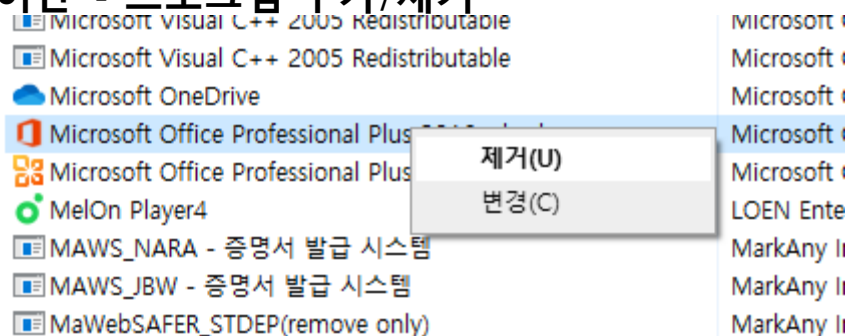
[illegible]
Microsoft Visual C++ 2005 Redistributable | Microsoft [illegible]
Microsoft Visual C++ 2005 Redistributable | Microsoft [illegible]
Microsoft OneDrive | Microsoft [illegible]
Microsoft Office Professional Plus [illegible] | Microsoft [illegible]
Microsoft Office Professional Plus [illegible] | Microsoft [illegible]
MelOn Player4 | LOEN Ente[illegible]
MAWS_NARA - 증명서 발급 시스템 | MarkAny I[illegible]
MAWS_JBW - 증명서 발급 시스템 | MarkAny I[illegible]
MaWebSAFER_STDEP(remove only) | MarkAny I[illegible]

제거(U)
변경(C)